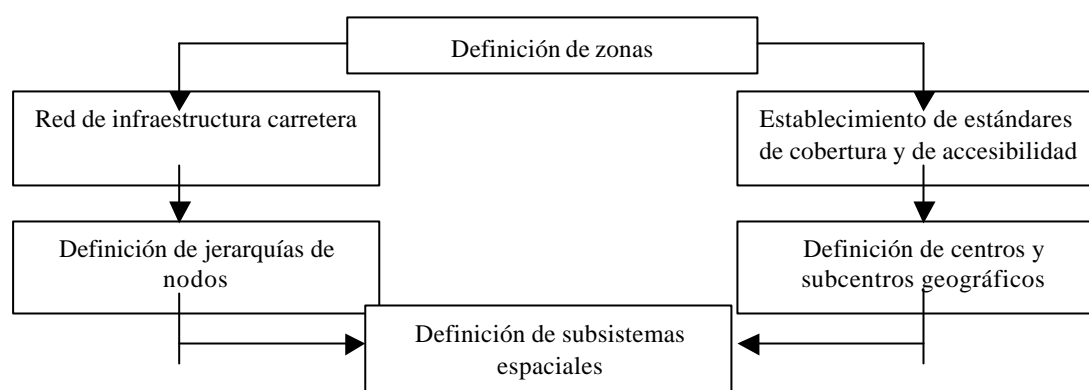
Definición de zonas

Red de infraestructura carretera

Establecimiento de estándares de cobertura y de accesibilidad

Definición de jerarquías de nodos

Definición de centros y subcentros geográficos

Definición de subsistemas espaciales